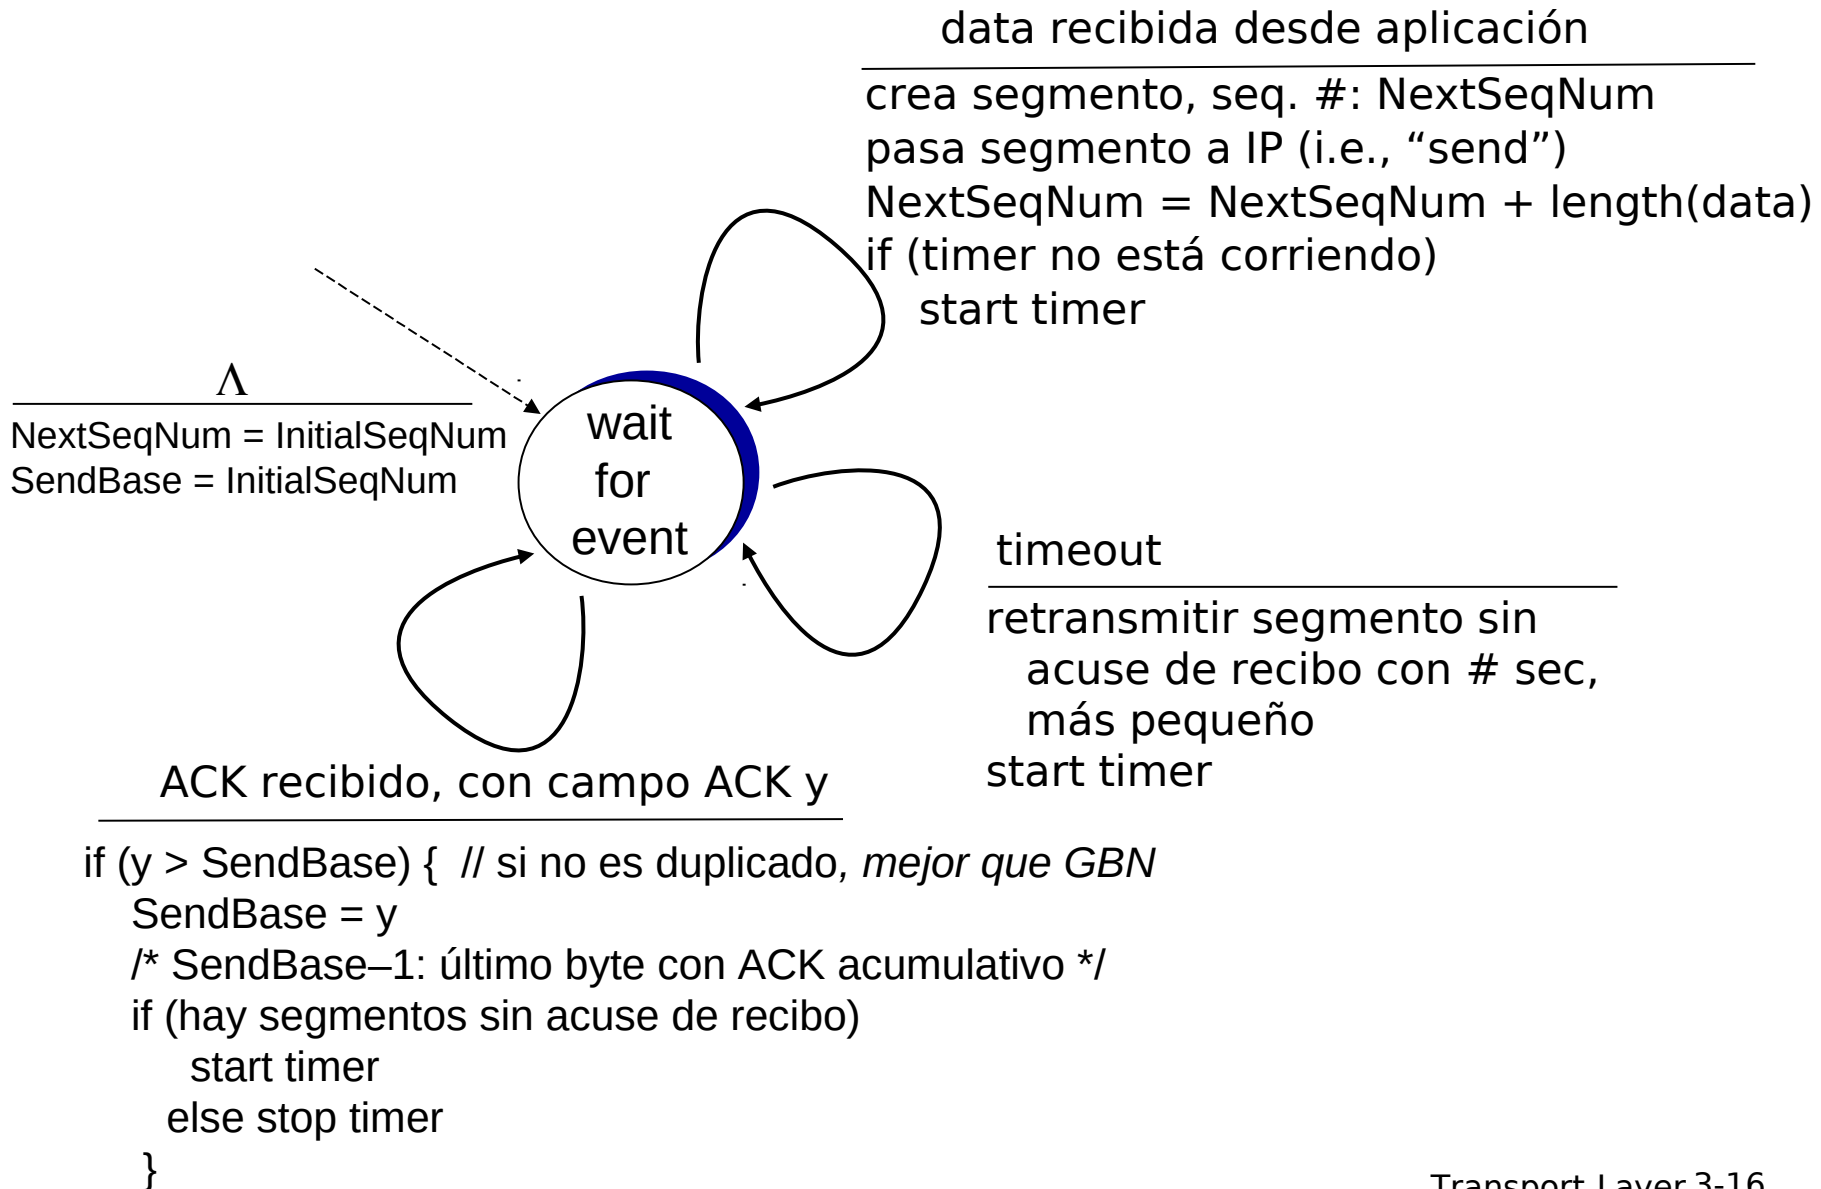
data recibida desde aplicación

crea segmento, seq. #: NextSeqNum
pasa segmento a IP (i.e., “send”)
NextSeqNum = NextSeqNum + length(data)
if (timer no está corriendo)
start timer

$\Lambda$

NextSeqNum = InitialSeqNum
SendBase = InitialSeqNum

wait for event

timeout

retransmitir segmento sin acuse de recibo con # sec, más pequeño
start timer

ACK recibido, con campo ACK y

if (y > SendBase) { // si no es duplicado, *mejor que GBN*
SendBase = y
/* SendBase–1: último byte con ACK acumulativo */
if (hay segmentos sin acuse de recibo)
start timer
else stop timer
}

Transport Layer 3-16